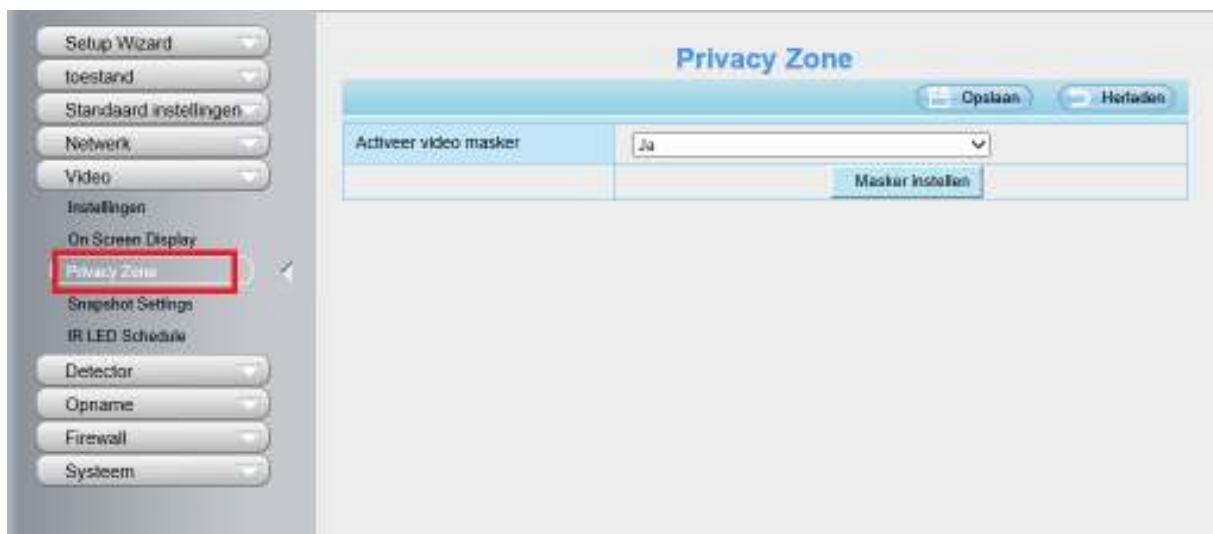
Setup Wizard
toestand
Standaard instellingen
Netwerk
Video
Instellingen
On Screen Display
Privacy Zone
Snapshot Settings
IR LED Schedule
Detector
Opname
Firewall
Systeem

Privacy Zone

Opslaan
Herladen

| Activeer video masker | Ja |
|---|---|
| | Masker instellen |